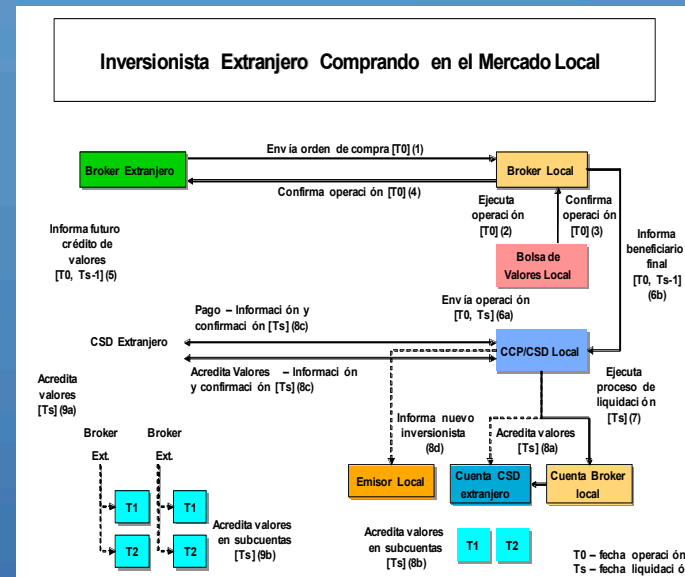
Inversionista Extranjero Comprando en el Mercado Local

Broker Extranjero

Envía orden de compra [T0] (1)

Broker Local

Confirma operación [T0] (4)

Ejecuta operación [T0] (2)

Confirma operación [T0] (3)

Informa futuro crédito de valores [T0, Ts-1] (5)

Informa beneficiario final [T0, Ts-1] (6b)

Bolsa de Valores Local

Envía operación [T0, Ts] (6a)

Pago – Información y confirmación [Ts] (8c)

CSD Extranjero

CCP/CSD Local

Acredita Valores – Información y confirmación [Ts] (8c)

Acredita valores [Ts] (9a)

Ejecuta proceso de liquidación [Ts] (7)

Informa nuevo inversionista (8d)

Acredita valores [Ts] (8a)

Broker Ext.

Broker Ext.

Emisor Local

Cuenta CSD extranjero

Cuenta Broker local

T1

T1

T2

T2

Acredita valores en subcuentas [Ts] (9b)

Acredita valores en subcuentas [Ts] (8b)

T1

T2

T0 – fecha operación
Ts – fecha liquidació